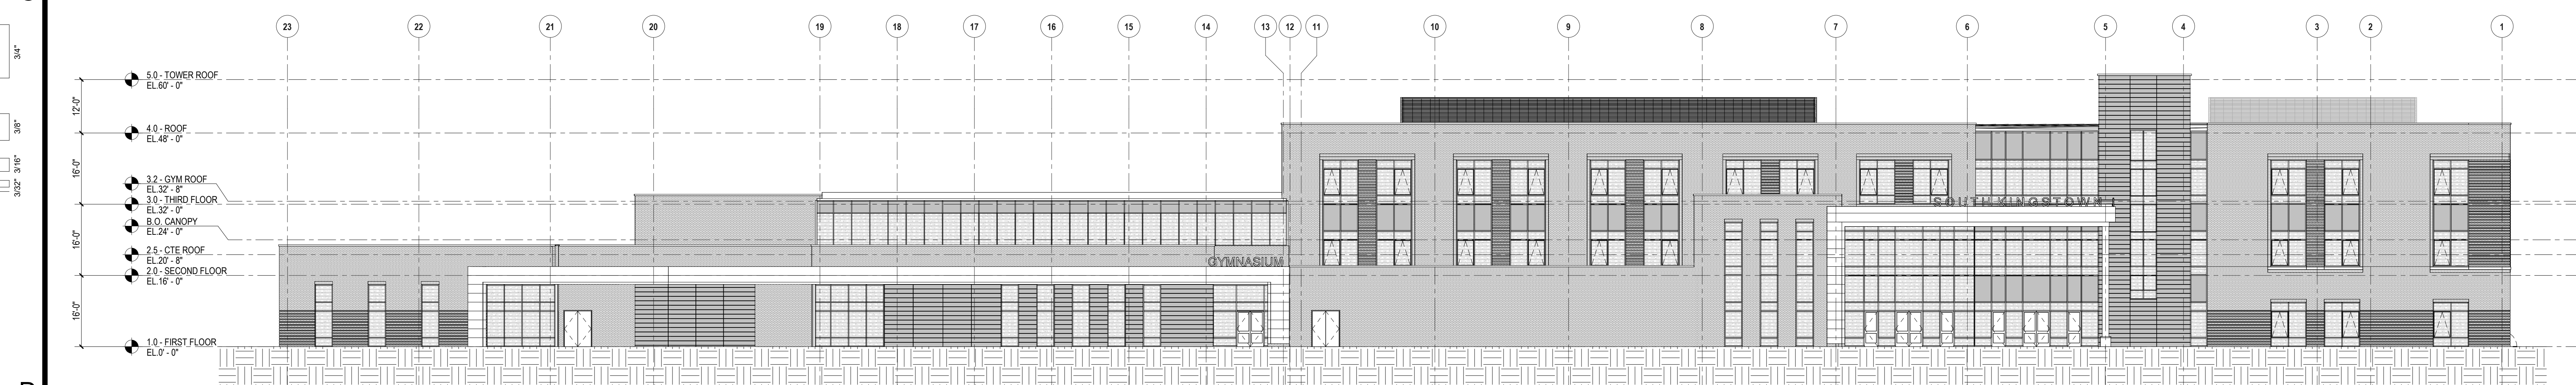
3/4"

3/8"

3/16"

3/32"

23 22 21 20 19 18 17 16 15 14 13 12 11 10 9 8 7 6 5 4 3 2 1

5.0 - TOWER ROOF
EL.60' - 0"

12'-0"

4.0 - ROOF
EL.48' - 0"

16'-0"

3.2 - GYM ROOF
EL.32' - 8"
3.0 - THIRD FLOOR
EL.32' - 0"
EL.0_CANOPY
EL.24' - 0"

16'-0"

2.5 - CTE ROOF
EL.20' - 8"
2.0 - SECOND FLOOR
EL.16' - 0"

16'-0"

1.0 - FIRST FLOOR
EL.0' - 0"

GYMNASIUM

SOUTH KINGSTOWN